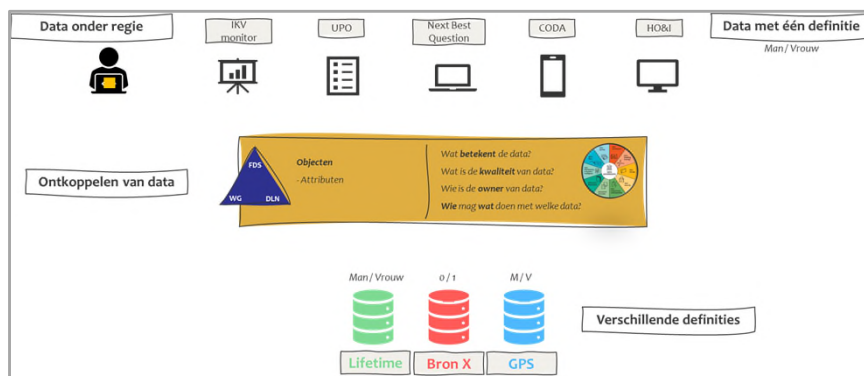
Data onder regie

IKV monitor

UPO

Next Best Question

CODA

HO&I

Data met één definitie

Man / Vrouw

Ontkoppelen van data

FDS

WG

DLN

Objecten

- Attributen

Wat **betekent** de data?

Wat is de **kwaliteit** van data?

Wie is de **owner** van data?

**Wie** mag **wat** doen met welke data?

Man / Vrouw

0 / 1

M / V

Verschillende definities

Lifetime

Bron X

GPS